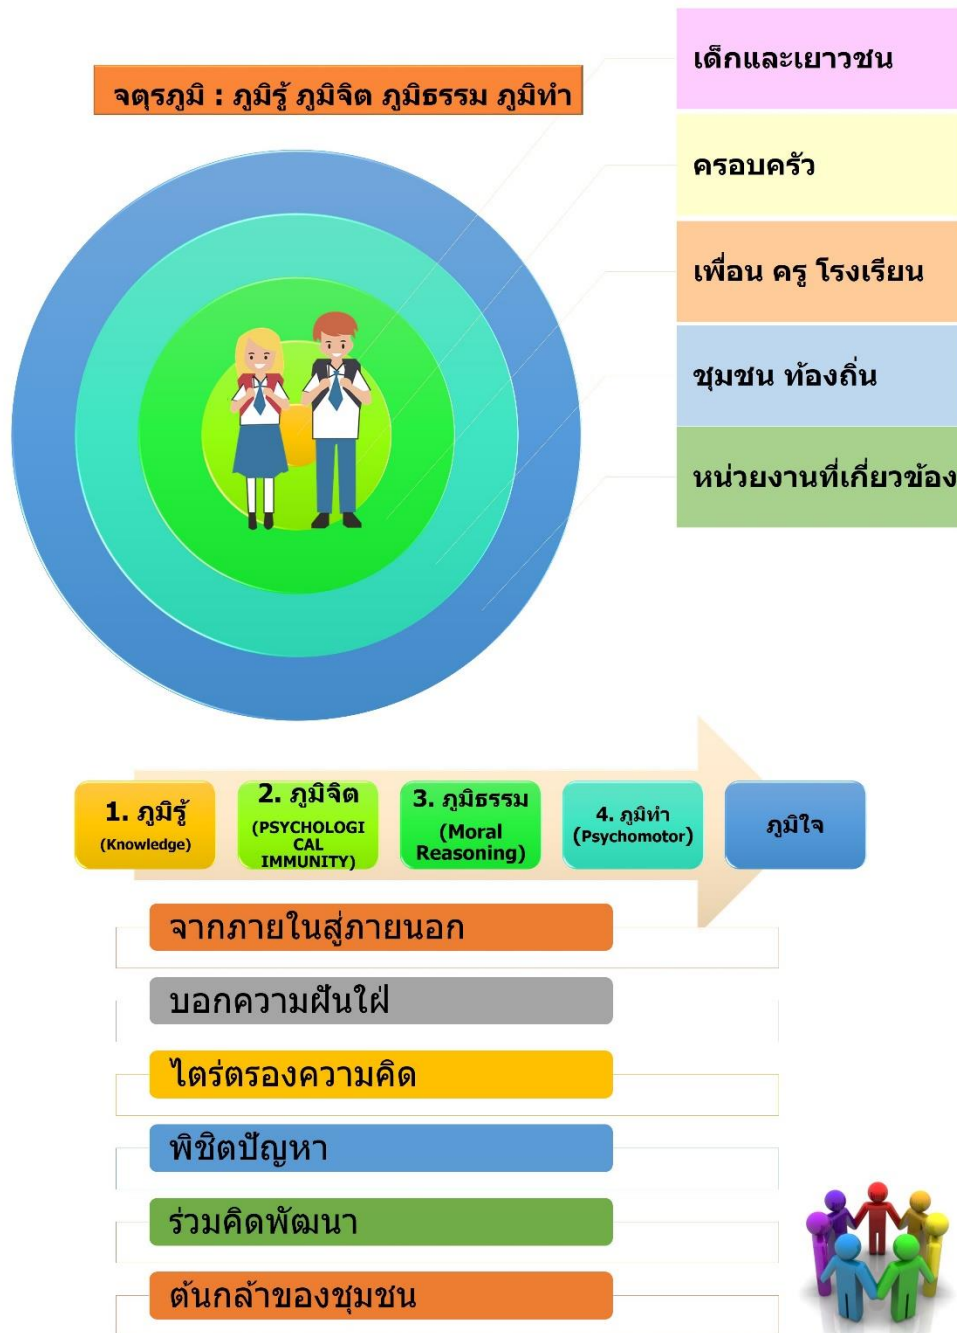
จตุรภูมิ : ภูมิรู้ ภูมิจิต ภูมิธรรม ภูมิทำ

เด็กและเยาวชน

ครอบครัว

เพื่อน ครู โรงเรียน

ชุมชน ท้องถิ่น

หน่วยงานที่เกี่ยวข้อง

1. ภูมิรู้ (Knowledge)

2. ภูมิจิต (PSYCHOLOGICAL IMMUNITY)

3. ภูมิธรรม (Moral Reasoning)

4. ภูมิทำ (Psychomotor)

ภูมิใจ

จากภายในสู่ภายนอก

บอกความฝันใฝ่

ไตร่ตรองความคิด

พิชิตปัญหา

ร่วมคิดพัฒนา

ต้นกล้าของชุมชน